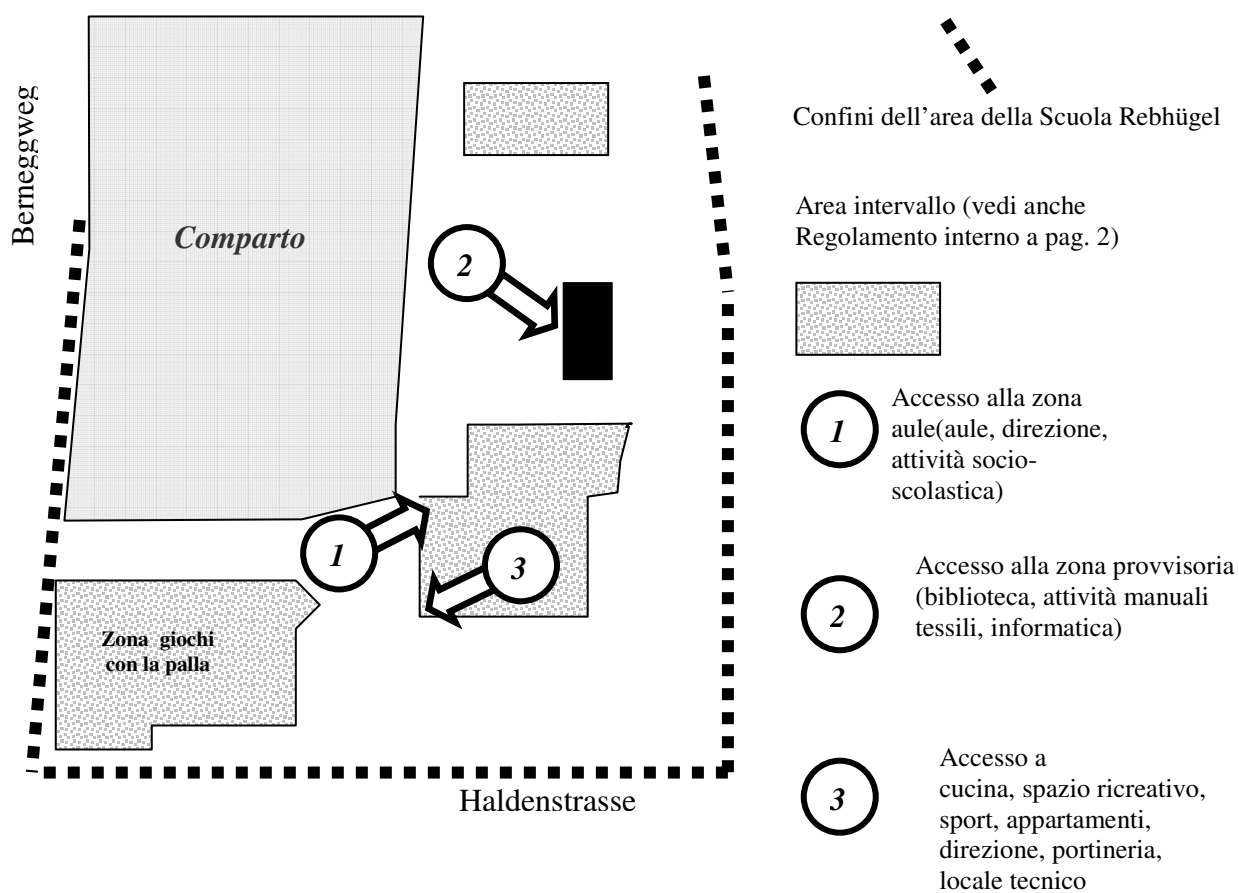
Bereggweg

Comparto

2

1

3

Zona giochi con la palla

Haldenstrasse

Confini dell'area della Scuola Rebhügel

Area intervallo (vedi anche Regolamento interno a pag. 2)

1 Accesso alla zona aule(aule, direzione, attività socio-scolastica)

2 Accesso alla zona provvisoria (biblioteca, attività manuali tessili, informatica)

3 Accesso a cucina, spazio ricreativo, sport, appartamenti, direzione, portineria, locale tecnico